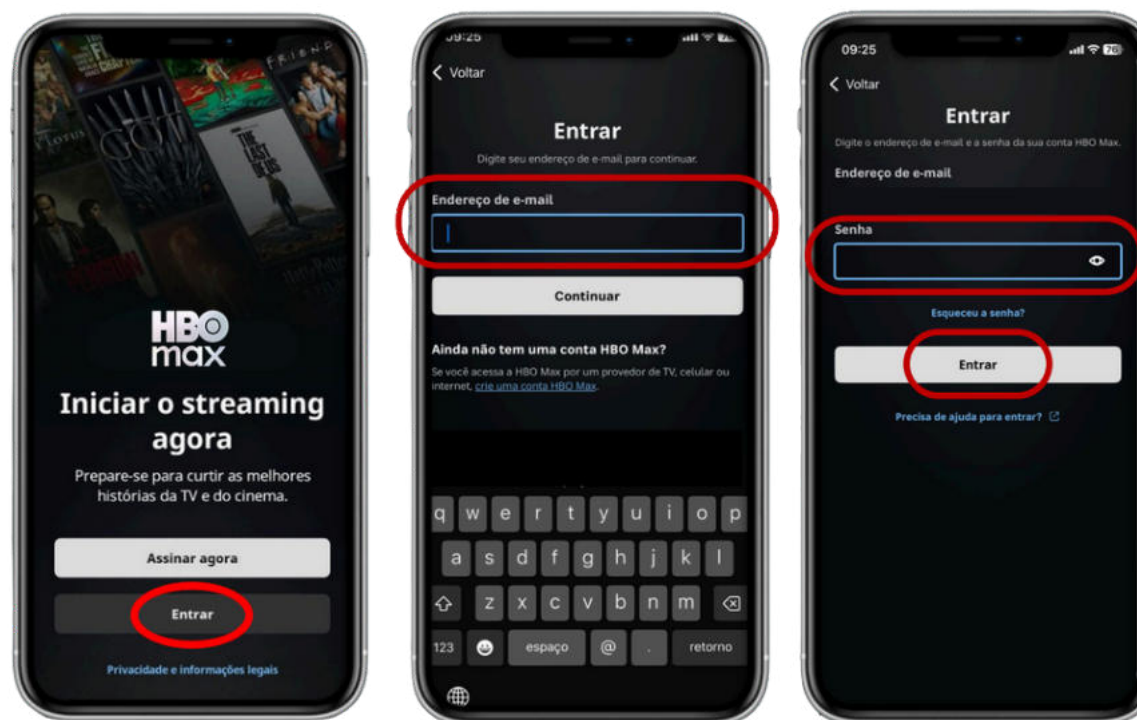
HBO max

Iniciar o streaming agora

Prepare-se para curtir as melhores histórias da TV e do cinema.

Assinar agora

Entrar

Privacidade e informações legais

09:25

Voltar

Entrar

Digite seu endereço de e-mail para continuar.

Endereço de e-mail

Continuar

Ainda não tem uma conta HBO Max?

Se você acessa a HBO Max por um provedor de TV, celular ou internet, crie uma conta HBO Max.

q w e r t y u i o p
a s d f g h j k l
z x c v b n m
123 espaço @ . retorno

09:25

Voltar

Entrar

Digite o endereço de e-mail e a senha da sua conta HBO Max.

Endereço de e-mail

Senha

Esqueceu a senha?

Entrar

Precisa de ajuda para entrar?